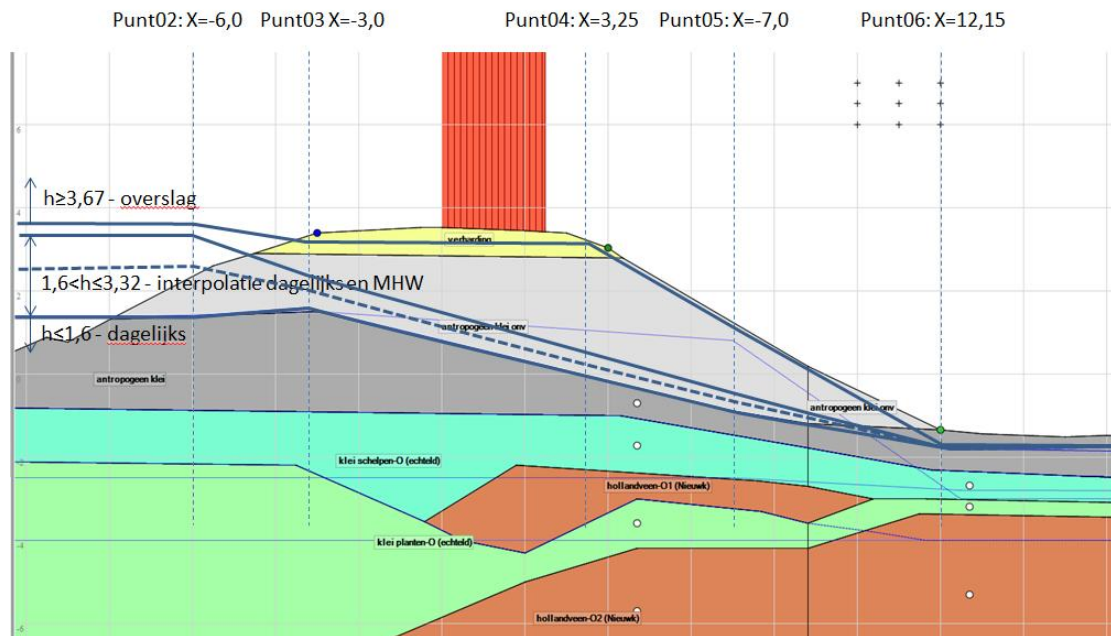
Punt02: X=-6,0 Punt03 X=-3,0 Punt04: X=3,25 Punt05: X=-7,0 Punt06: X=12,15

6

4

2

0

-2

-4

-6

h≥3,67 - overslag

1,6<h≤3,32 - interpolatie dagelijks en MHW

h≤1,6 - dagelijks

verharding

antropogeen klei onv

antropogeen klei

antropogeen klei onv

klei schelpen-O (echteld)

hollandveen-O1 (Nieuwk)

klei planten-O (echteld)

hollandveen-O2 (Nieuwk)